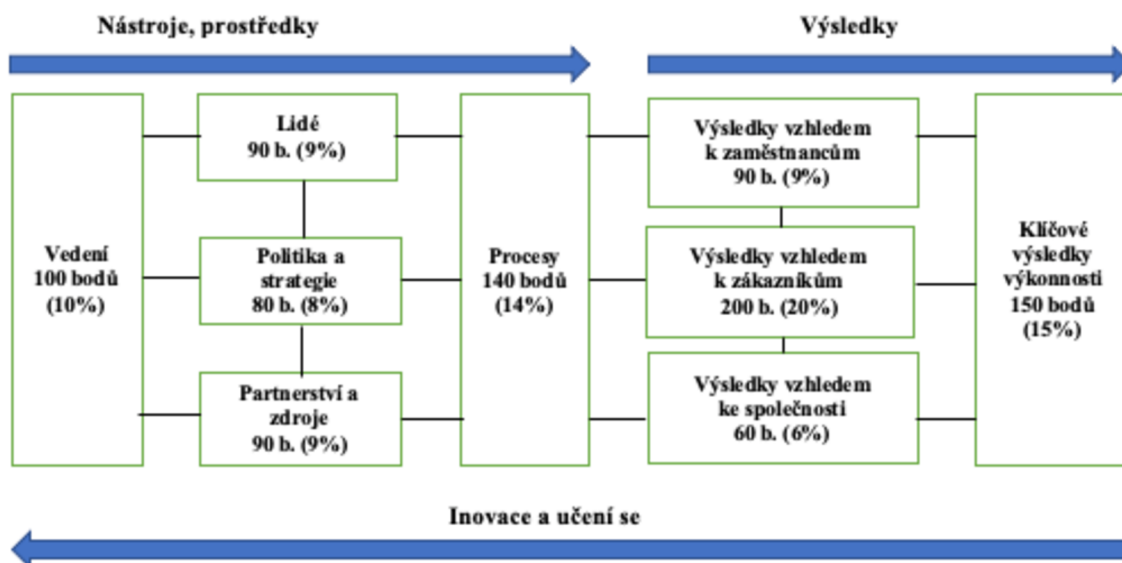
Nástroje, prostředky

Výsledky

Vedení 100 bodů (10%)

Lidé 90 b. (9%)

Politika a strategie 80 b. (8%)

Partnerství a zdroje 90 b. (9%)

Procesy 140 bodů (14%)

Výsledky vzhledem k zaměstnancům 90 b. (9%)

Výsledky vzhledem k zákazníkům 200 b. (20%)

Výsledky vzhledem ke společnosti 60 b. (6%)

Klíčové výsledky výkonnosti 150 bodů (15%)

Inovace a učení se